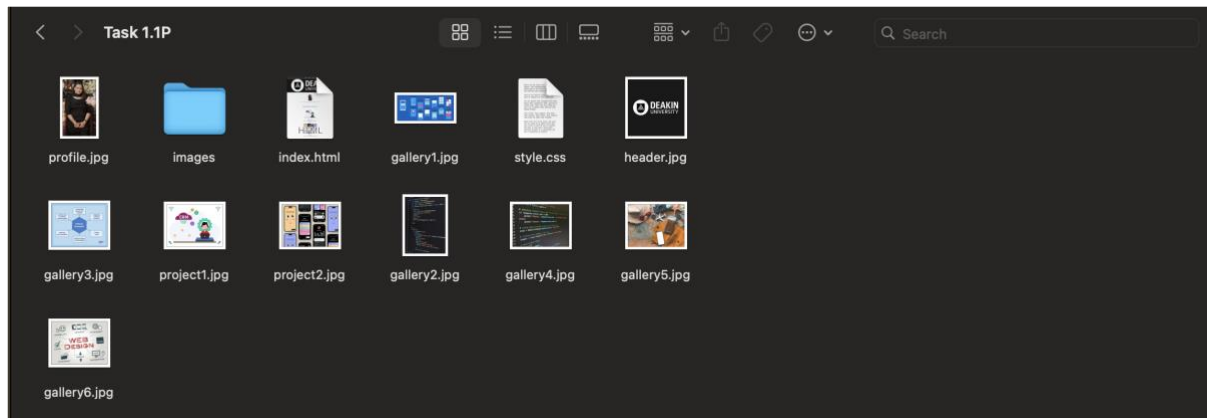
Task 1.1P

Search

profile.jpg
images
index.html
gallery1.jpg
style.css
header.jpg

DEAKIN UNIVERSITY

gallery3.jpg
project1.jpg
project2.jpg
gallery2.jpg
gallery4.jpg
gallery5.jpg

WEB DESIGN

gallery6.jpg